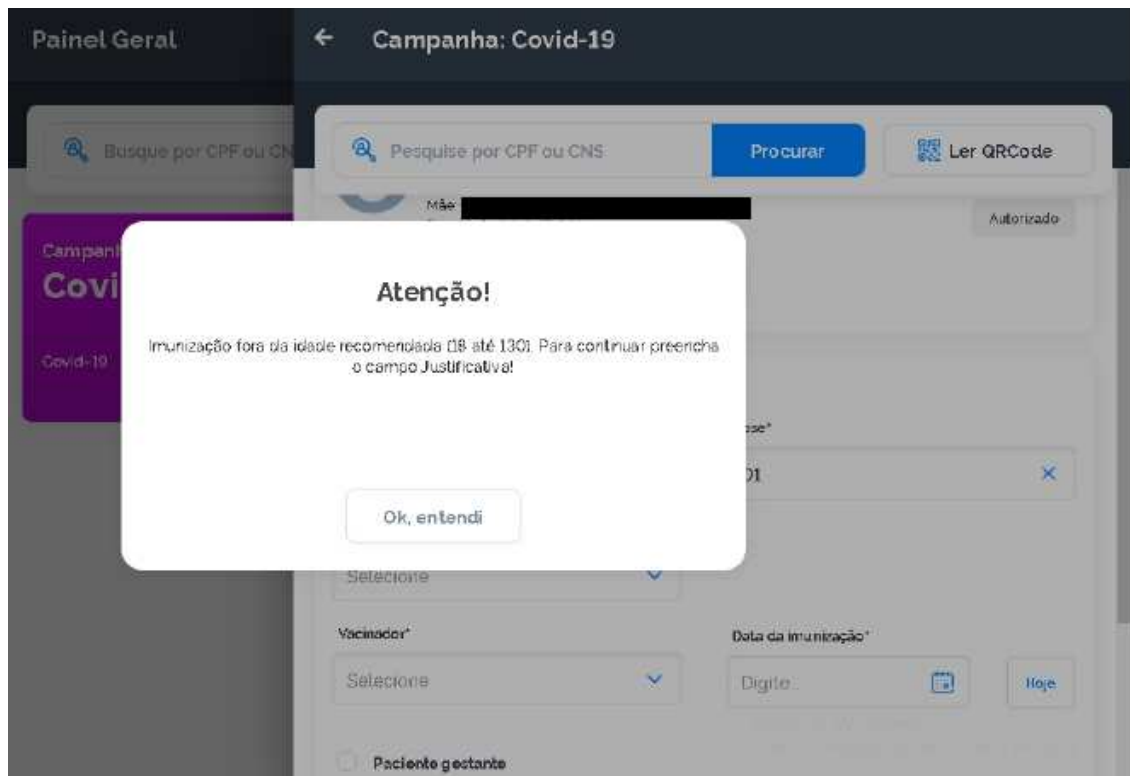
Painel Geral

← Campanha: Covid-19

Busque por CPF ou CN

Pesquise por CPF ou CNS

Procurar

Ler QRCode

Mãe

Autorizado

Campan

Covi

Covid-19

Atenção!

Imunização fora da idade recomendada (18 até 130). Para continuar preencha o campo Justificativa!

Ok, entendi

se*

01

Selecione

Vacinador*

Selecione

Data da imunização*

Digite

Hoje

Paciente gestante